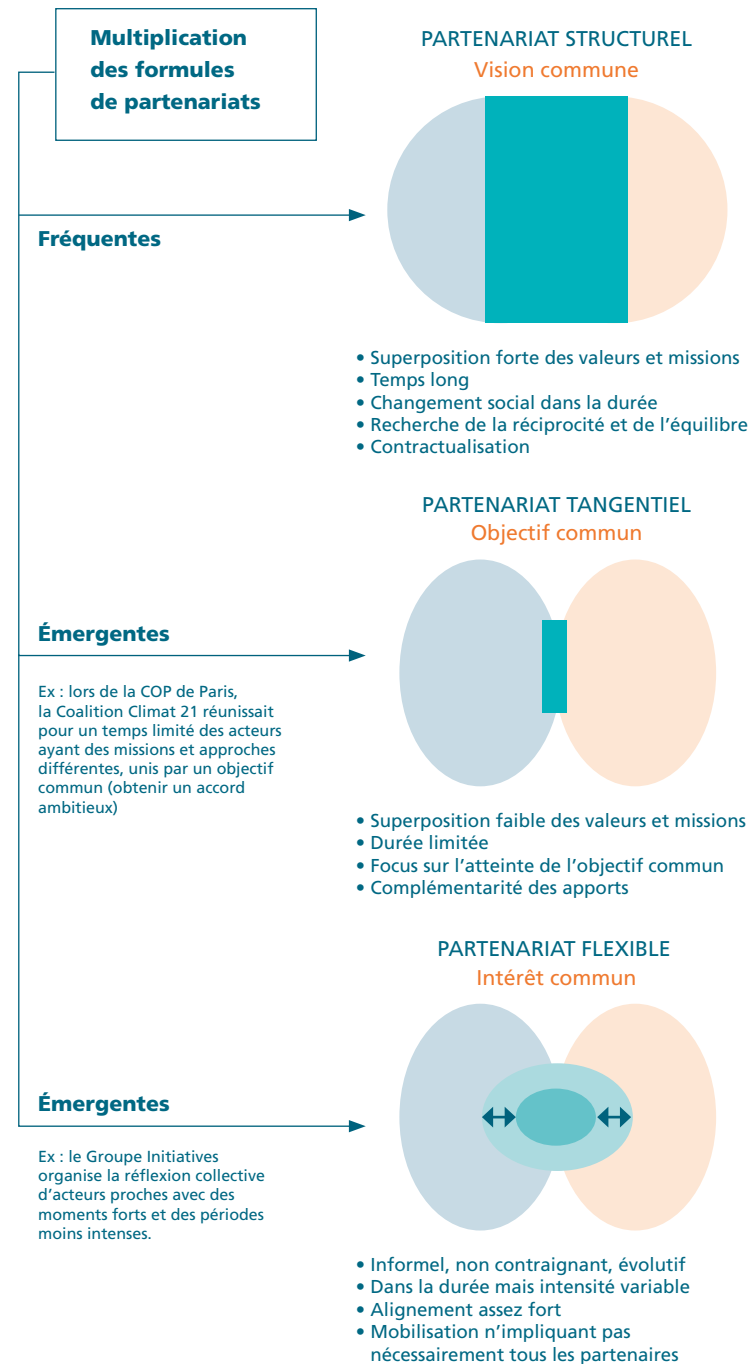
Multiplication des formules de partenariats

PARTENARIAT STRUCTUREL
Vision commune

Fréquentes

• Superposition forte des valeurs et missions
• Temps long
• Changement social dans la durée
• Recherche de la réciprocité et de l'équilibre
• Contractualisation

PARTENARIAT TANGENTIEL
Objectif commun

Émergentes

Ex : lors de la COP de Paris, la Coalition Climat 21 réunissait pour un temps limité des acteurs ayant des missions et approches différentes, unis par un objectif commun (obtenir un accord ambitieux)

• Superposition faible des valeurs et missions
• Durée limitée
• Focus sur l'atteinte de l'objectif commun
• Complémentarité des apports

PARTENARIAT FLEXIBLE
Intérêt commun

Émergentes

Ex : le Groupe Initiatives organise la réflexion collective d'acteurs proches avec des moments forts et des périodes moins intenses.

• Informel, non contraignant, évolutif
• Dans la durée mais intensité variable
• Alignement assez fort
• Mobilisation n'impliquant pas nécessairement tous les partenaires